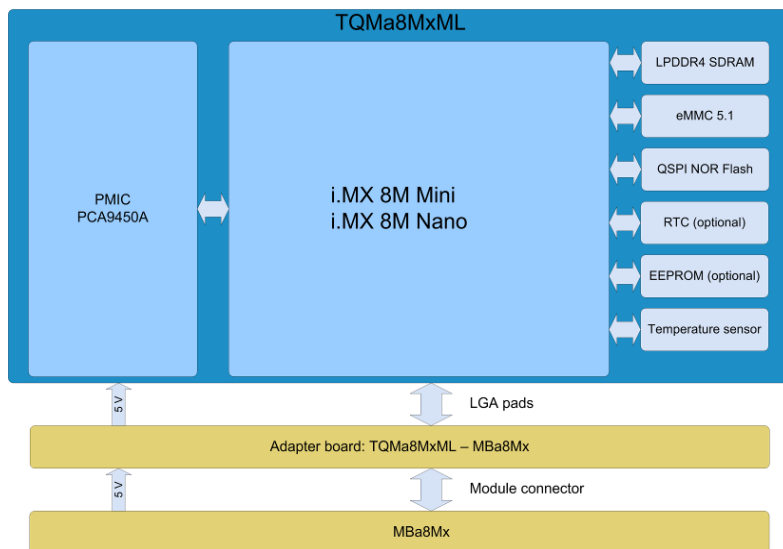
TQMa8MxML

PMIC
PCA9450A

i.MX 8M Mini
i.MX 8M Nano

LPDDR4 SDRAM

eMMC 5.1

QSPI NOR Flash

RTC (optional)

EEPROM (optional)

Temperature sensor

5 V

LGA pads

Adapter board: TQMa8MxML – MBa8Mx

5 V

Module connector

MBa8Mx